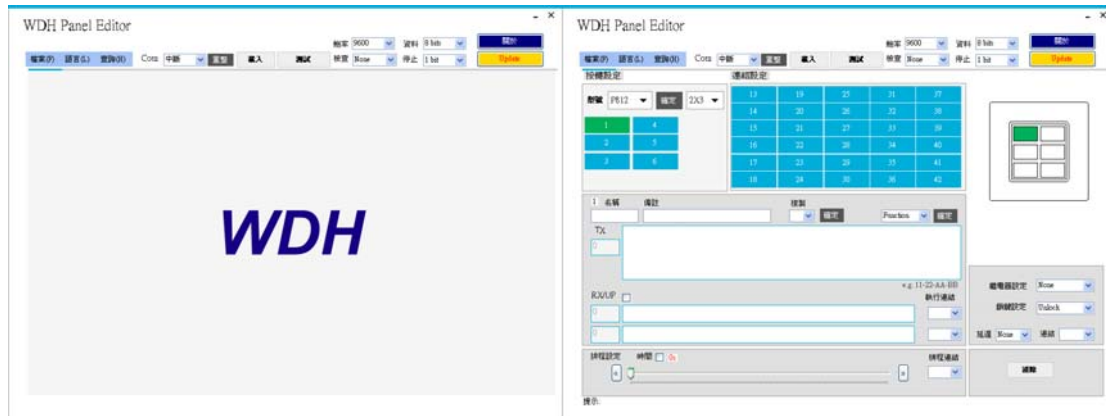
WDH Panel Editor

- ×

檔案(F) 語言(L) 查詢(H) Com 中斷 重整 載入 測試

鮑率 9600 資料 8 bits
檢查 None 停止 1 bit

關於
Update

WDH

WDH Panel Editor

- ×

檔案(F) 語言(L) 查詢(H) Com 中斷 重整 載入 測試

鮑率 9600 資料 8 bits
檢查 None 停止 1 bit

關於
Update

按鍵設定

型號 P812 確定 2X3

| 1 | 4 |
|---|---|
| 2 | 5 |
| 3 | 6 |

連結設定

| 13 | 19 | 25 | 31 | 37 |
|---|---|---|---|---|
| 14 | 20 | 26 | 32 | 38 |
| 15 | 21 | 27 | 33 | 39 |
| 16 | 22 | 28 | 34 | 40 |
| 17 | 23 | 29 | 35 | 41 |
| 18 | 24 | 30 | 36 | 42 |

1 名稱 備註 複製 確定 Function 確定

TX

e.g. 11-22-AA-BB

RX/UP 執行連結

排程設定 時間 0s 排程連結

繼電器設定 None
鎖鍵設定 Unlock
延遲 None 連結

連動

提示: